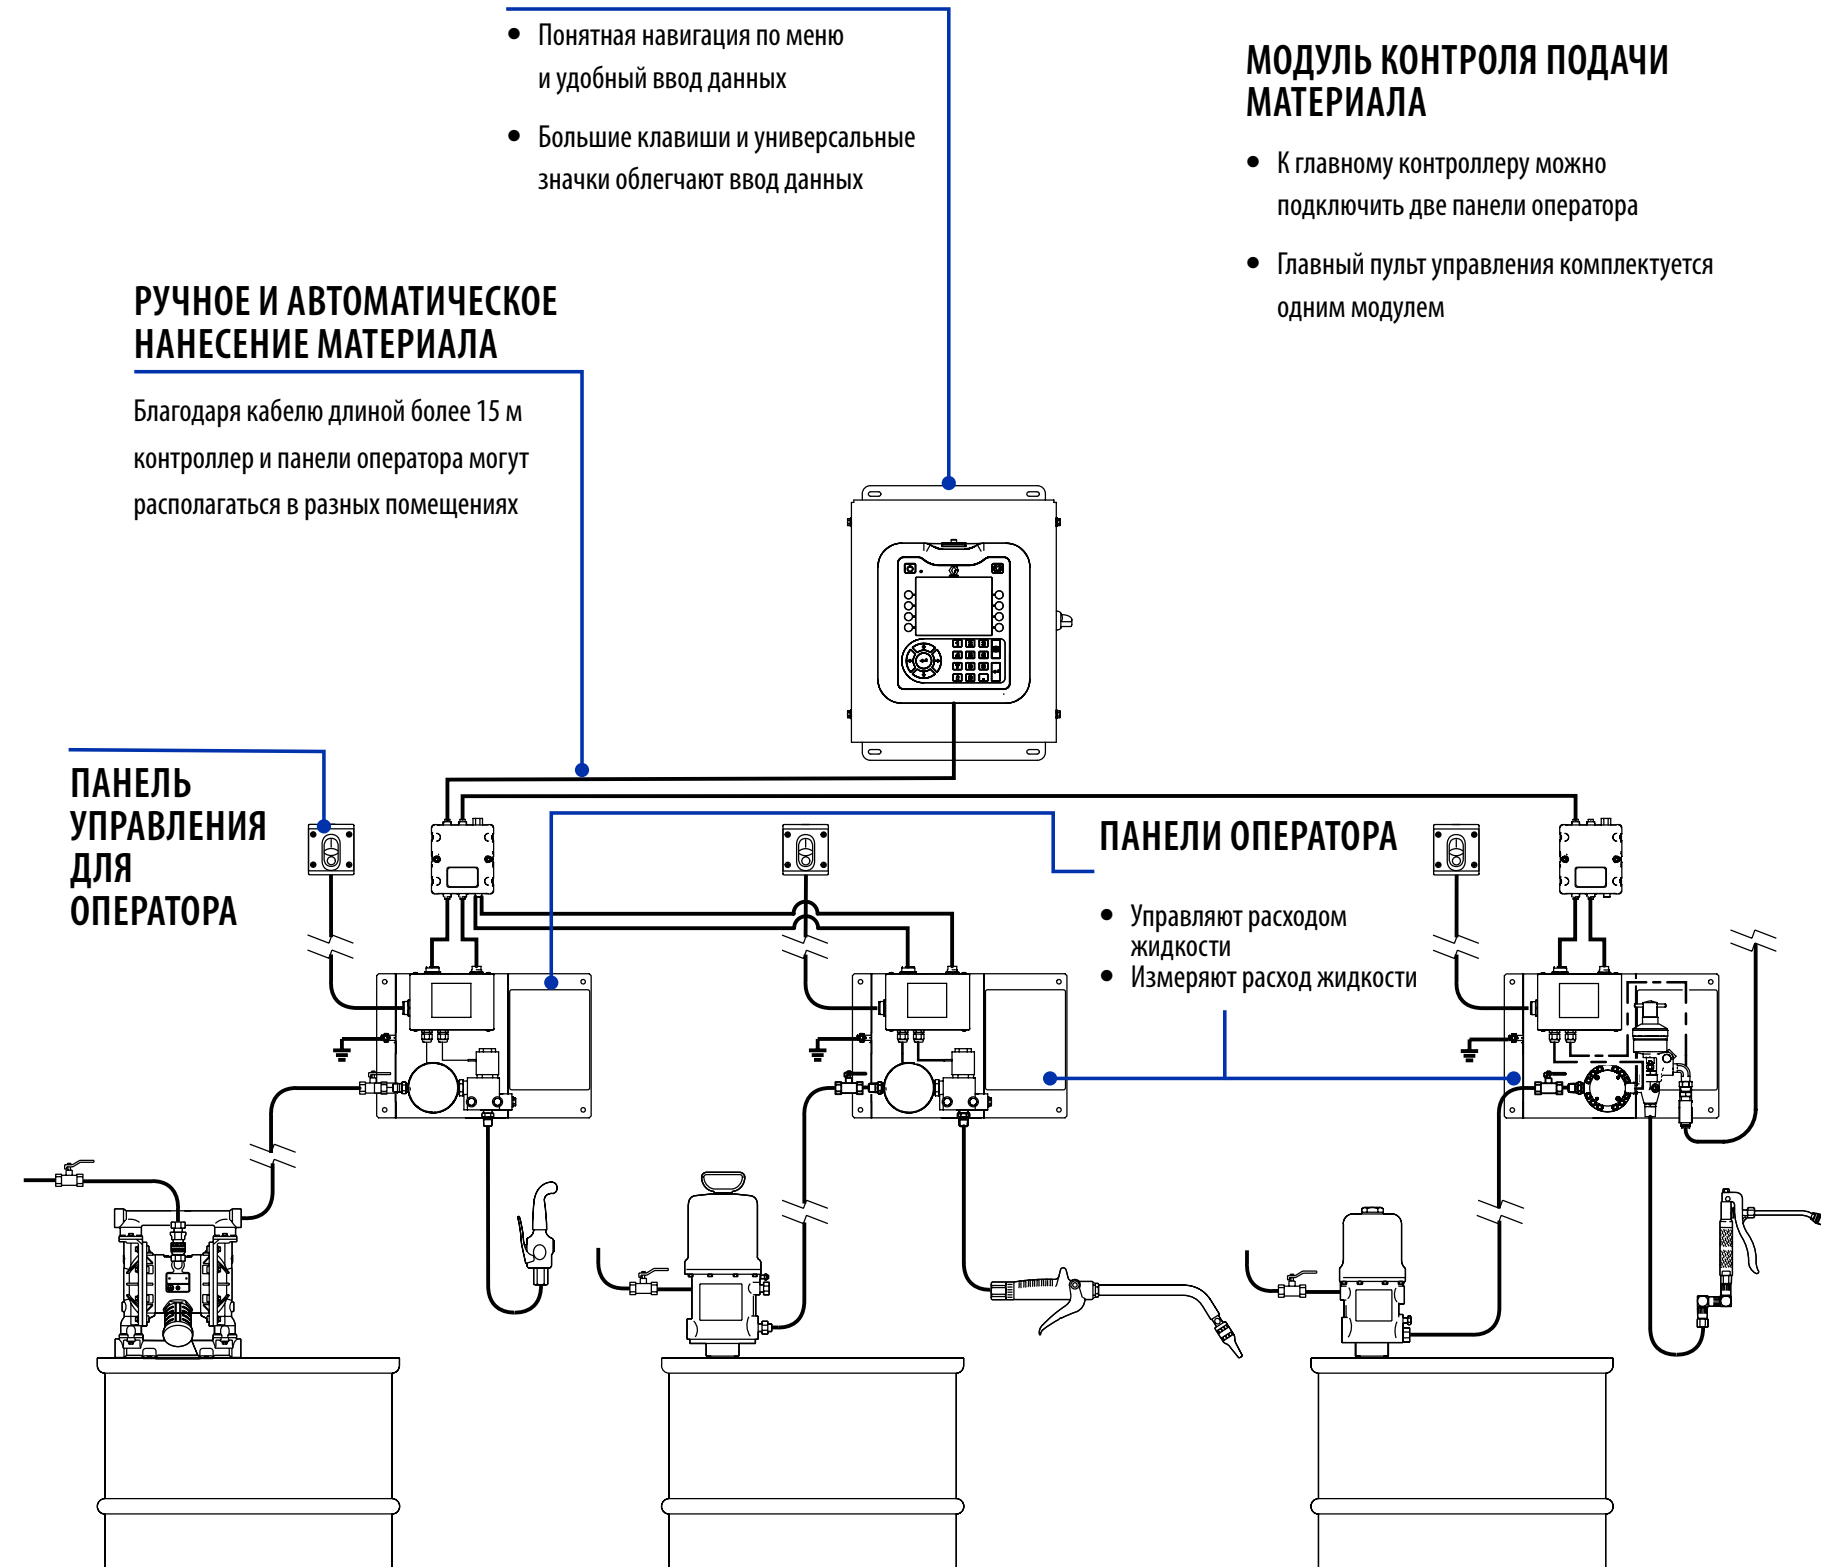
• Понятная навигация по меню и удобный ввод данных

• Большие клавиши и универсальные значки облегчают ввод данных

МОДУЛЬ КОНТРОЛЯ ПОДАЧИ МАТЕРИАЛА

• К главному контроллеру можно подключить две панели оператора

• Главный пульт управления комплектуется одним модулем

РУЧНОЕ И АВТОМАТИЧЕСКОЕ НАНЕСЕНИЕ МАТЕРИАЛА

Благодаря кабелю длиной более 15 м контроллер и панели оператора могут располагаться в разных помещениях

ПАНЕЛЬ УПРАВЛЕНИЯ ДЛЯ ОПЕРАТОРА

ПАНЕЛИ ОПЕРАТОРА

• Управляют расходом жидкости
• Измеряют расход жидкости